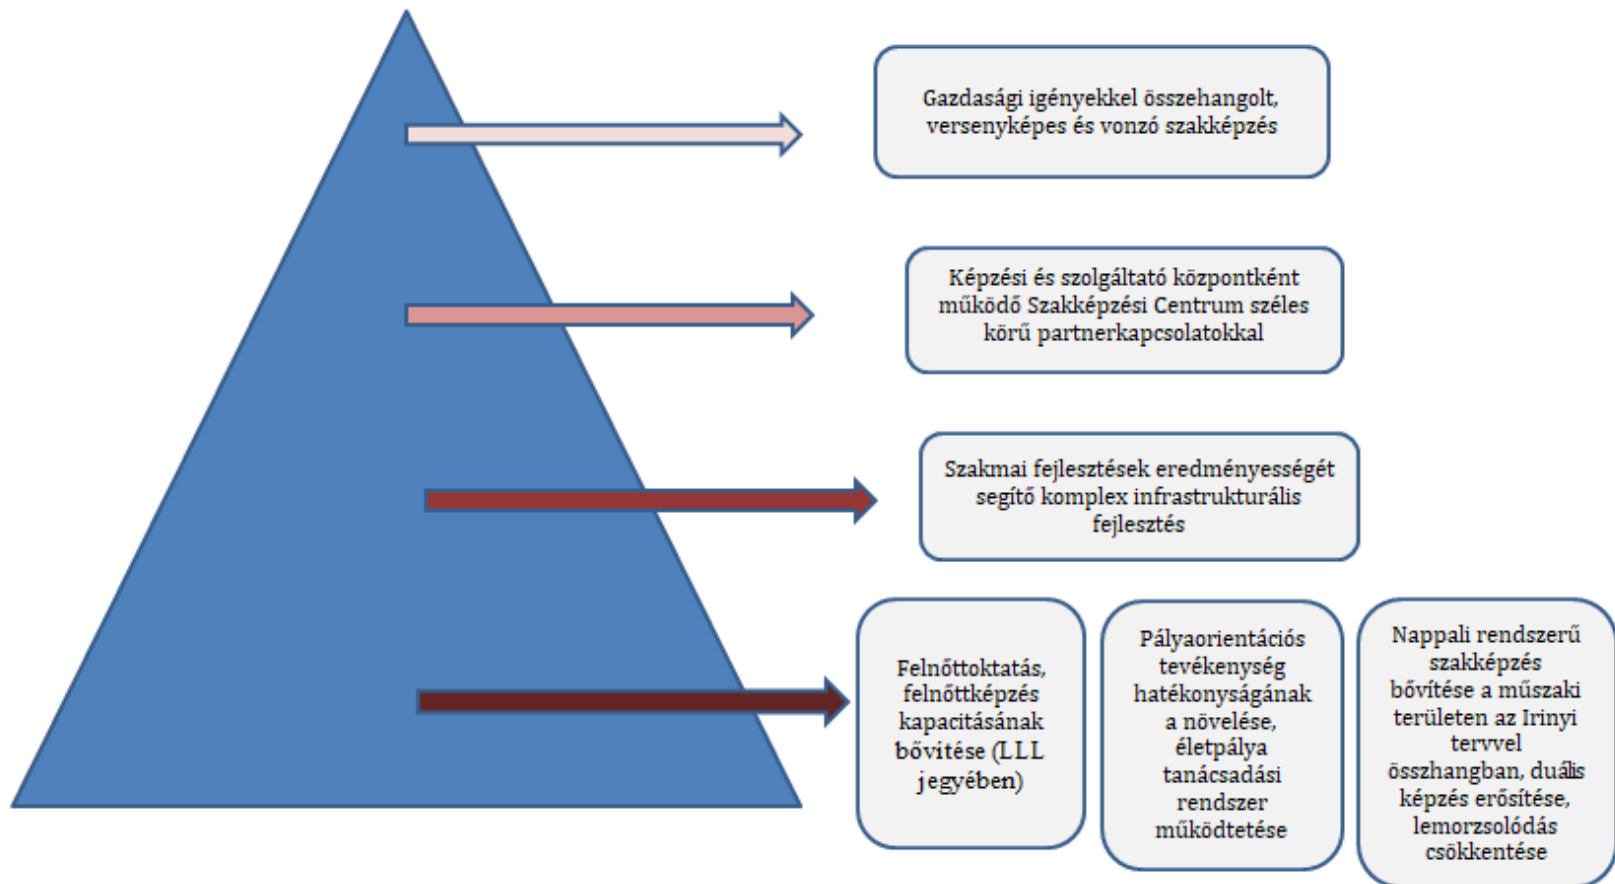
Gazdasági igényekkel összehangolt, versenyképes és vonzó szakképzés

Képzési és szolgáltató központként működő Szakképzési Centrum széles körű partnerkapcsolatokkal

Szakmai fejlesztések eredményességét segítő komplex infrastrukturális fejlesztés

Felnőttoktatás, felnőttképzés kapacitásának bővítése (LLL jegyében)

Pályaorientációs tevékenység hatékonyságának a növelése, életpálya tanácsadási rendszer működtetése

Nappali rendszerű szakképzés bővítése a műszaki területen az Irinyi tervvel összhangban, duális képzés erősítése, lemorzsolódás csökkentése